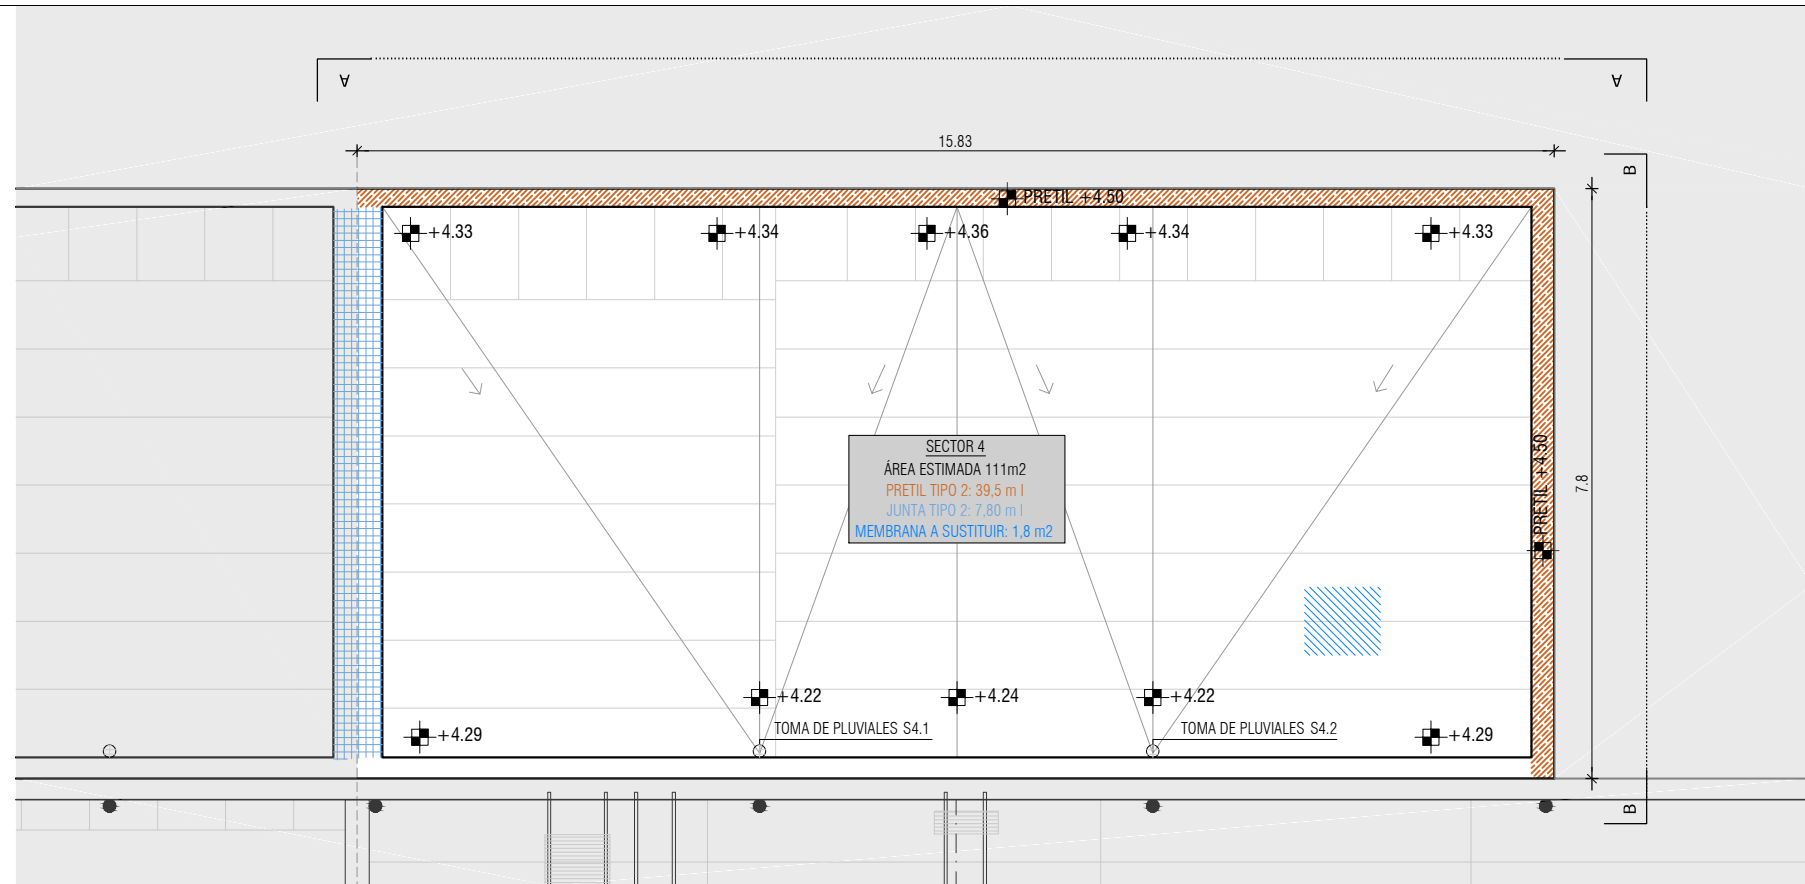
A A

15.83

PRETIL +4.50

+4.33 +4.34 +4.36 +4.34 +4.33

B

SECTOR 4
ÁREA ESTIMADA 111m2
PRETIL TIPO 2: 39,5 m l
JUNTA TIPO 2: 7,80 m l
MEMBRANA A SUSTITUIR: 1,8 m2

PRETIL +4.50

7.8

+4.22 +4.24 +4.22

+4.29 TOMA DE PLUVIALES S4.1 TOMA DE PLUVIALES S4.2 +4.29

B